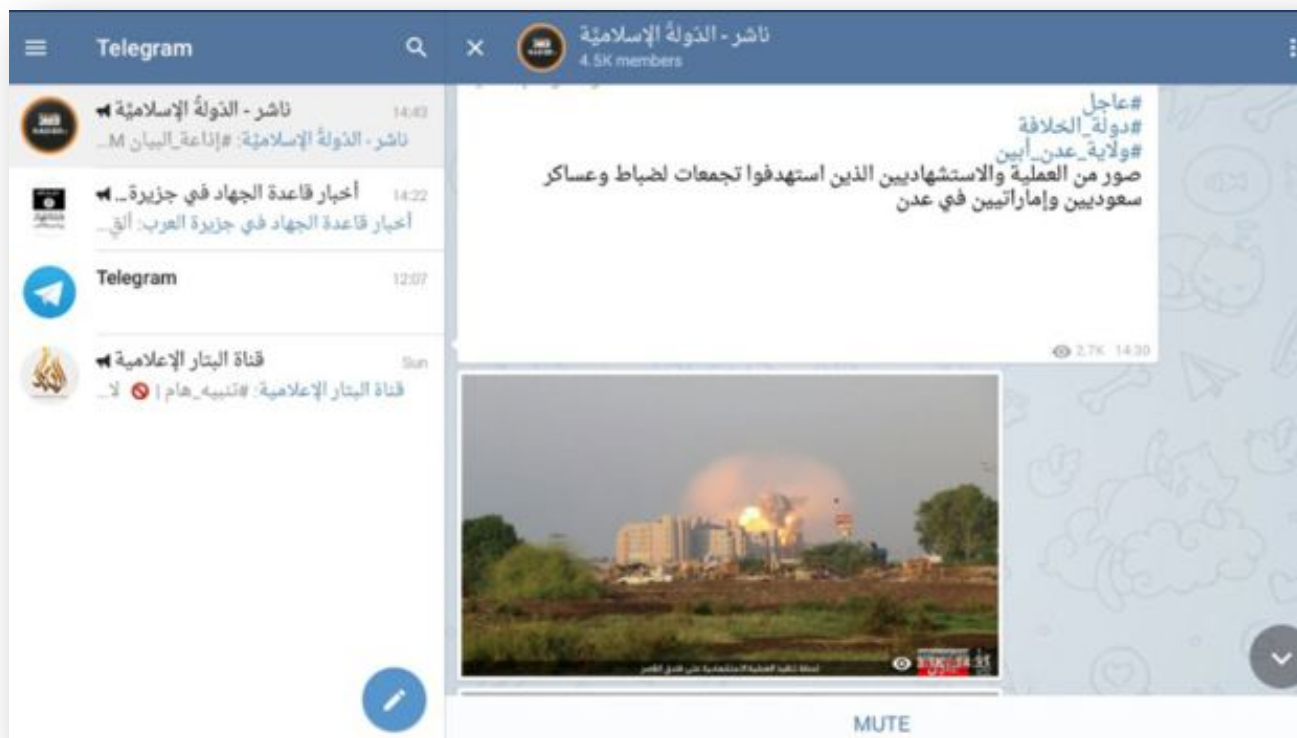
Telegram

ناشر - الدّولةُ الإسلاميّة
14:43
ناشر - الدّولةُ الإسلاميّة: #إذاعة_البيان M...

أخبار قاعدة الجهاد في جزيرة...
14:22
أخبار قاعدة الجهاد في جزيرة العرب: ألق...

Telegram
12:07

قناة البتار الإعلامية
Sun
قناة البتار الإعلامية: #تنبيه_هام | لا...

ناشر - الدّولةُ الإسلاميّة
4.5K members

#عاجل
#دولة_الخلافة
#ولاية_عدن_أبين
صور من العملية والاستشهاديين الذين استهدفوا تجمعات لضباط وعساكر سعوديين وإماراتيين في عدن

2.7K 14:30

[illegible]

MUTE